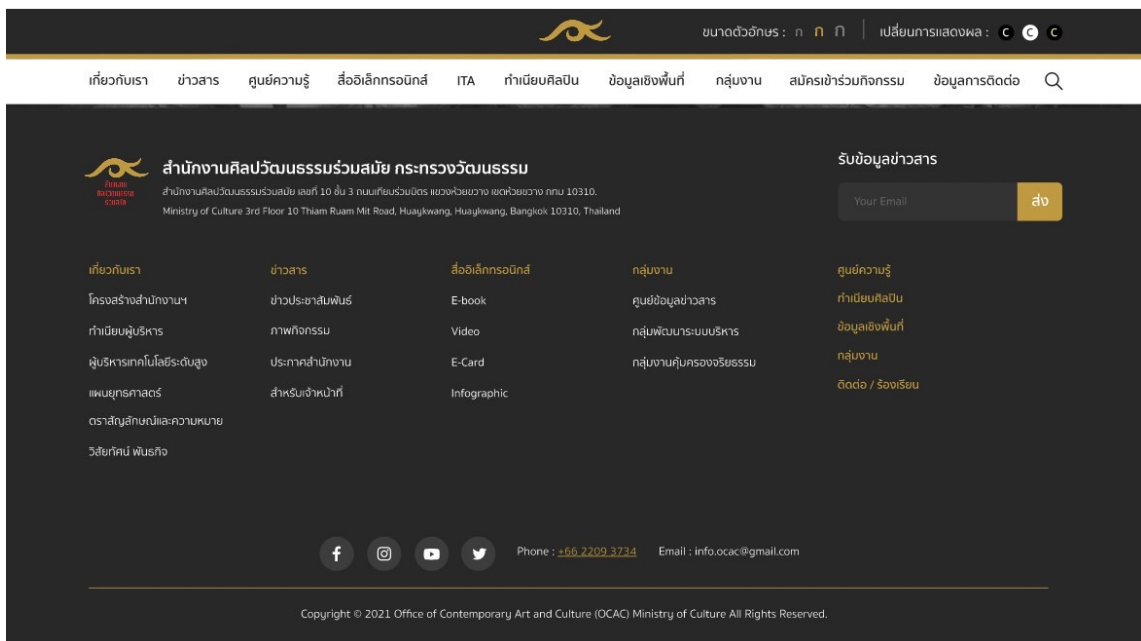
ขนาดตัวอักษร : ก ก ก | เปลี่ยนการแสดงผล : C C C

เกี่ยวกับเรา ข่าวสาร ศูนย์ความรู้ สื่ออิเล็กทรอนิกส์ ITA ทำเนียบศิลปิน ข้อมูลเชิงพื้นที่ กลุ่มงาน สมัครเข้าร่วมกิจกรรม ข้อมูลการติดต่อ

สำนักงานศิลปวัฒนธรรมร่วมสมัย กระทรวงวัฒนธรรม

สำนักงานศิลปวัฒนธรรมร่วมสมัย เลขที่ 10 ชั้น 3 ถนนเทียมร่วมมิตร แขวงห้วยขวาง เขตห้วยขวาง กทม 10310.
Ministry of Culture 3rd Floor 10 Thiam Ruam Mit Road, Huaykwang, Huaykwang, Bangkok 10310, Thailand

รับข้อมูลข่าวสาร

Your Email

ส่ง

เกี่ยวกับเรา
โครงสร้างสำนักงานฯ
ทำเนียบผู้บริหาร
ผู้บริหารเทคโนโลยีระดับสูง
แผนยุทธศาสตร์
ตราสัญลักษณ์และความหมาย
วิสัยทัศน์ พันธกิจ

ข่าวสาร
ข่าวประชาสัมพันธ์
ภาพกิจกรรม
ประกาศสำนักงาน
สำหรับเจ้าหน้าที่

สื่ออิเล็กทรอนิกส์
E-book
Video
E-Card
Infographic

กลุ่มงาน
ศูนย์ข้อมูลข่าวสาร
กลุ่มพัฒนาระบบบริหาร
กลุ่มงานคุ้มครองจริยธรรม

ศูนย์ความรู้
ทำเนียบศิลปิน
ข้อมูลเชิงพื้นที่
กลุ่มงาน
ติดต่อ / ร้องเรียน

Phone : +66 2209 3734 Email : info.ocac@gmail.com

Copyright © 2021 Office of Contemporary Art and Culture (OCAC) Ministry of Culture All Rights Reserved.